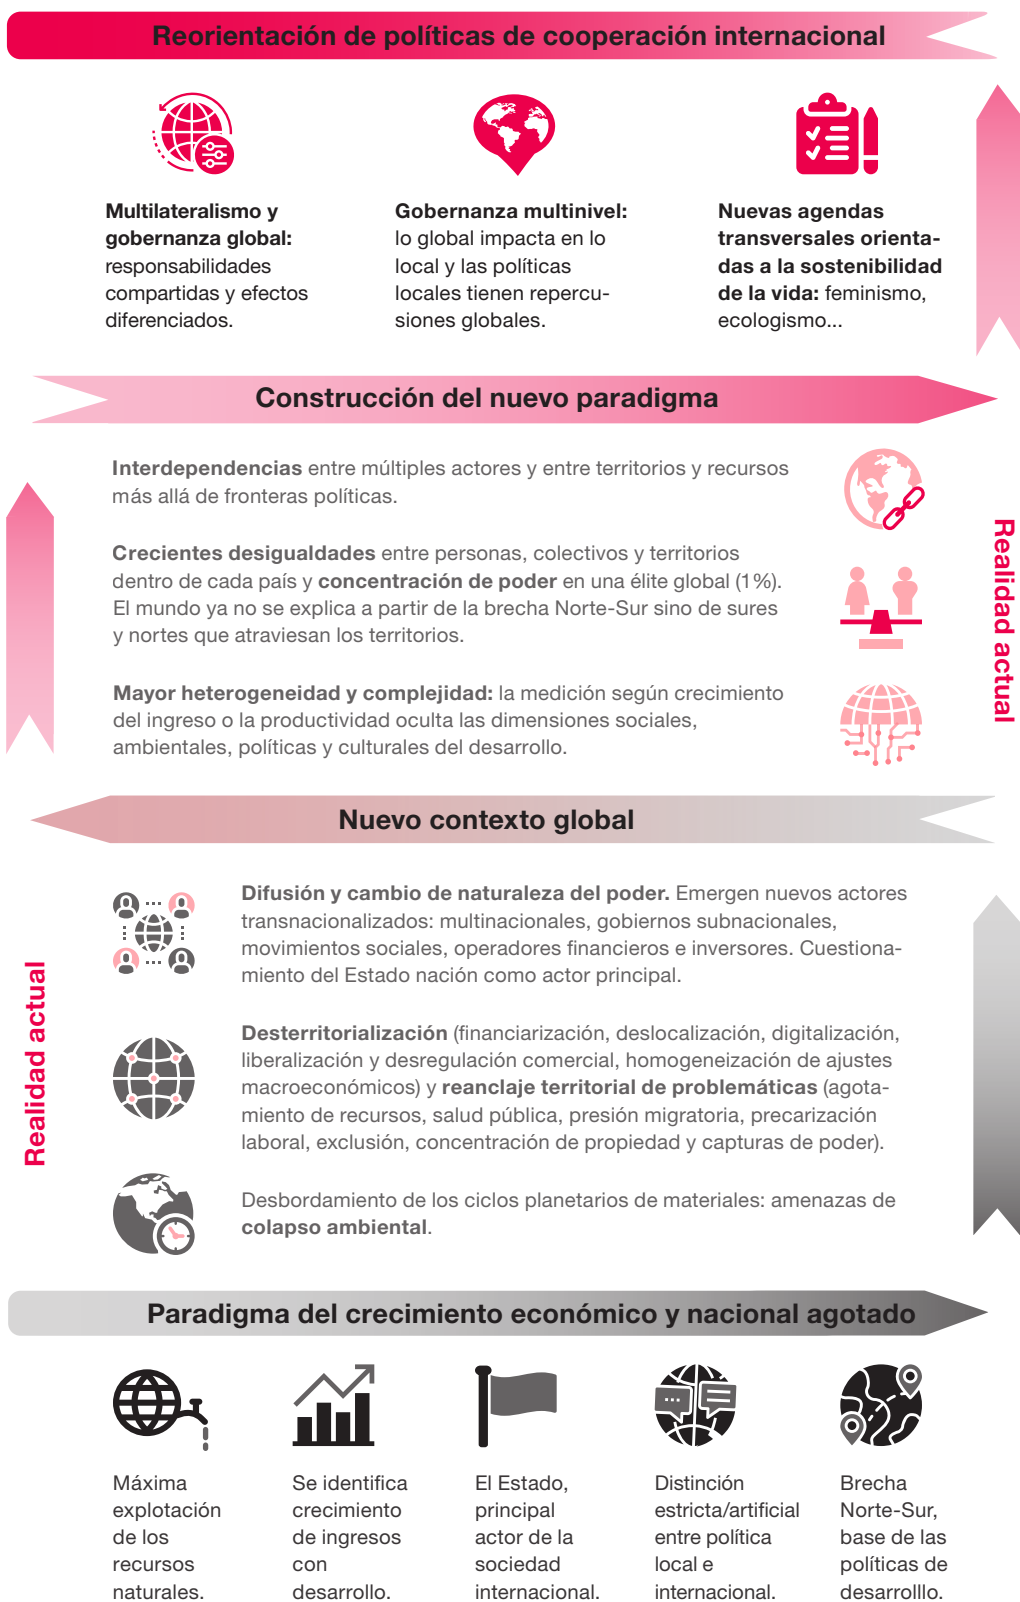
Reorientación de políticas de cooperación internacional

**Multilateralismo y gobernanza global:** responsabilidades compartidas y efectos diferenciados.

**Gobernanza multinivel:** lo global impacta en lo local y las políticas locales tienen repercusiones globales.

**Nuevas agendas transversales orientadas a la sostenibilidad de la vida:** feminismo, ecologismo...

Construcción del nuevo paradigma

**Interdependencias** entre múltiples actores y entre territorios y recursos más allá de fronteras políticas.

**Crecientes desigualdades** entre personas, colectivos y territorios dentro de cada país y **concentración de poder** en una élite global (1%). El mundo ya no se explica a partir de la brecha Norte-Sur sino de sures y nortes que atraviesan los territorios.

**Mayor heterogeneidad y complejidad:** la medición según crecimiento del ingreso o la productividad oculta las dimensiones sociales, ambientales, políticas y culturales del desarrollo.

Realidad actual

Nuevo contexto global

**Difusión y cambio de naturaleza del poder.** Emergen nuevos actores transnacionalizados: multinacionales, gobiernos subnacionales, movimientos sociales, operadores financieros e inversores. Cuestionamiento del Estado nación como actor principal.

**Desterritorialización** (financiarización, deslocalización, digitalización, liberalización y desregulación comercial, homogeneización de ajustes macroeconómicos) y **reanclaje territorial de problemáticas** (agotamiento de recursos, salud pública, presión migratoria, precarización laboral, exclusión, concentración de propiedad y capturas de poder).

Desbordamiento de los ciclos planetarios de materiales: amenazas de **colapso ambiental**.

Realidad actual

Paradigma del crecimiento económico y nacional agotado

Máxima explotación de los recursos naturales.

Se identifica crecimiento de ingresos con desarrollo.

El Estado, principal actor de la sociedad internacional.

Distinción estricta/artificial entre política local e internacional.

Brecha Norte-Sur, base de las políticas de desarrolllo.